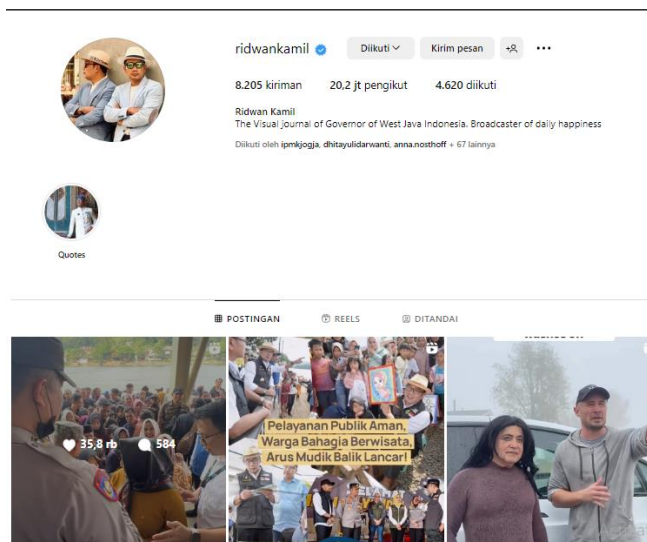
ridwankamil

Diikuti

Kirim pesan

8.205 kiriman 20,2 jt pengikut 4.620 diikuti

Ridwan Kamil
The Visual Journal of Governor of West Java Indonesia. Broadcaster of daily happiness

Diikuti oleh ipmkjogja, dhitayulidarwanti, anna.nosthoff + 67 lainnya

Quotes

POSTINGAN REELS DITANDAI

35,8 rb 584

Pelayanan Publik Aman, Warga Bahagia Berwisata, Arus Mudik Balik Lancar!